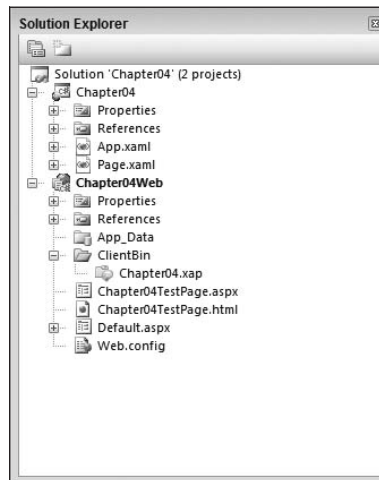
Solution Explorer

Solution 'Chapter04' (2 projects)
Chapter04
Properties
References
App.xaml
Page.xaml
Chapter04Web
Properties
References
App_Data
ClientBin
Chapter04.xap
Chapter04TestPage.aspx
Chapter04TestPage.html
Default.aspx
Web.config